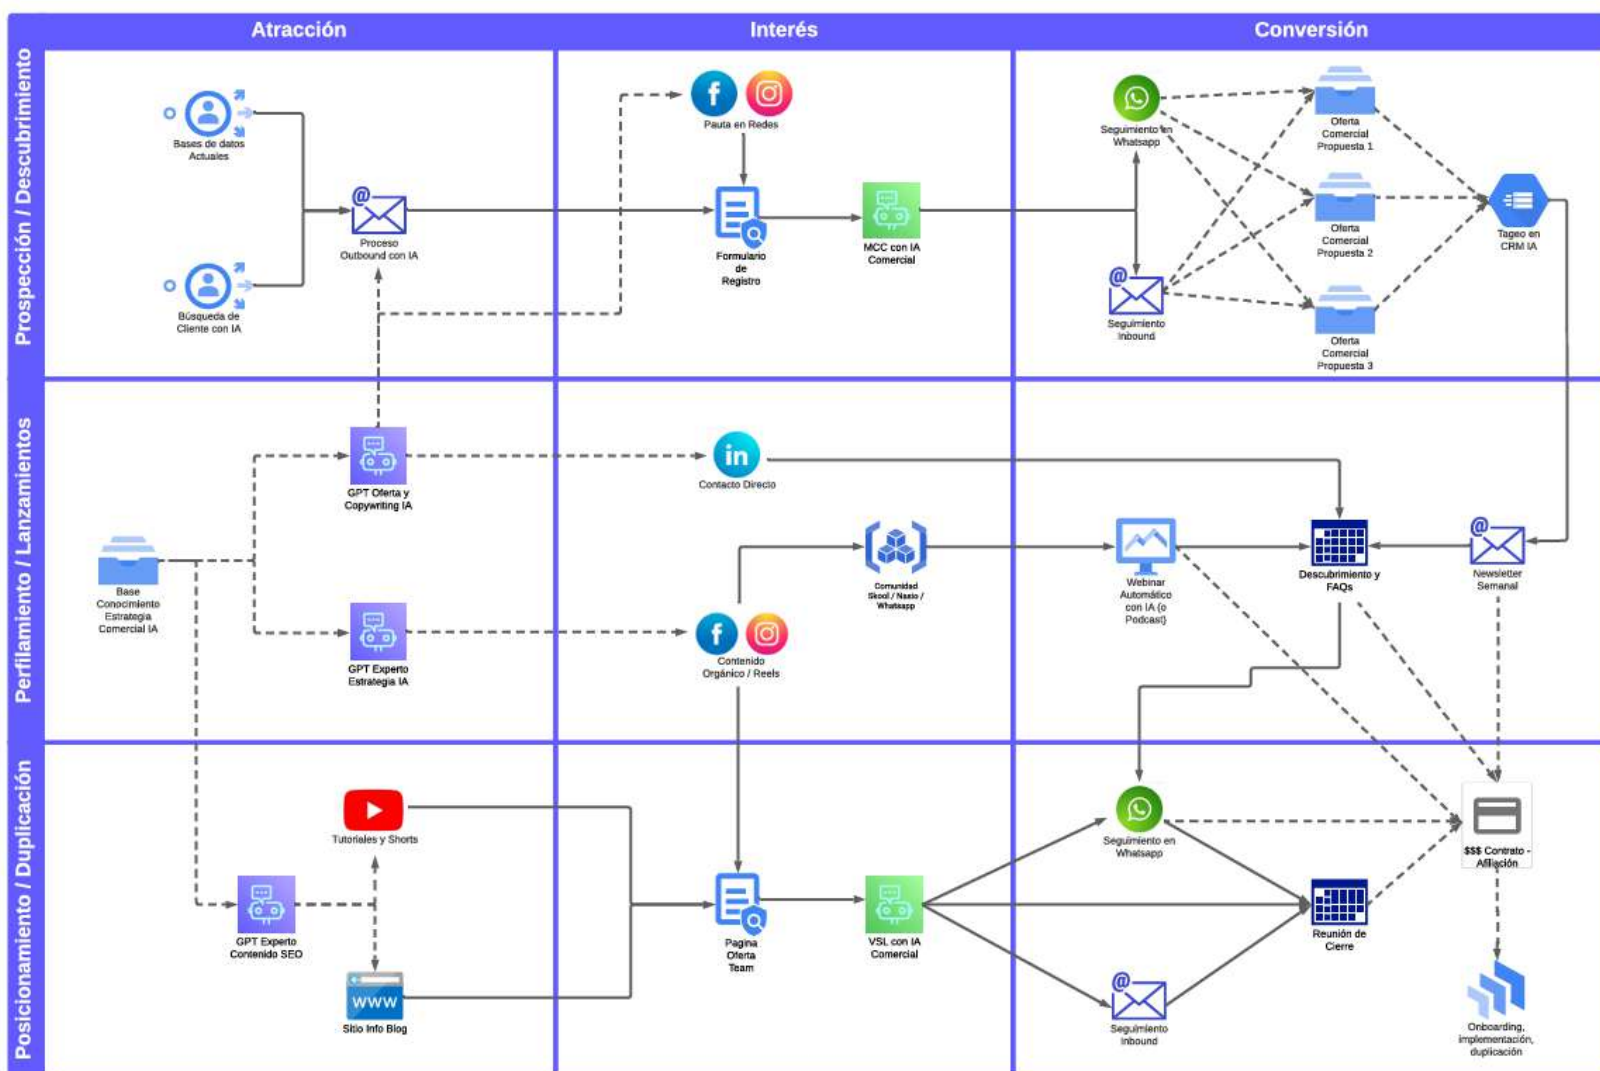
Atracción
Interés
Conversión

Prospección / Descubrimiento

Bases de datos Actuales
Búsqueda de Cliente con IA
Proceso Outbound con IA
Pauta en Redes
Formulario de Registro
MCC con IA Comercial
Seguimiento en Whatsapp
Seguimiento Inbound
Oferta Comercial Propuesta 1
Oferta Comercial Propuesta 2
Oferta Comercial Propuesta 3
Tageo en CRM IA

Perfilamiento / Lanzamientos

Base Conocimiento Estrategia Comercial IA
GPT Oferta y Copywriting IA
GPT Experto Estrategia IA
Contacto Directo
Comunidad Skool / Nasio / Whatsapp
Contenido Orgánico / Reels
Webinar Automático con IA (o Podcast)
Descubrimiento y FAQs
Newsletter Semanal

Posicionamiento / Duplicación

Tutoriales y Shorts
GPT Experto Contenido SEO
Sitio Info Blog
Pagina Oferta Team
VSL con IA Comercial
Seguimiento en Whatsapp
Seguimiento Inbound
Reunión de Cierre
$$$ Contrato - Afiliación
Onboarding, implementación, duplicación